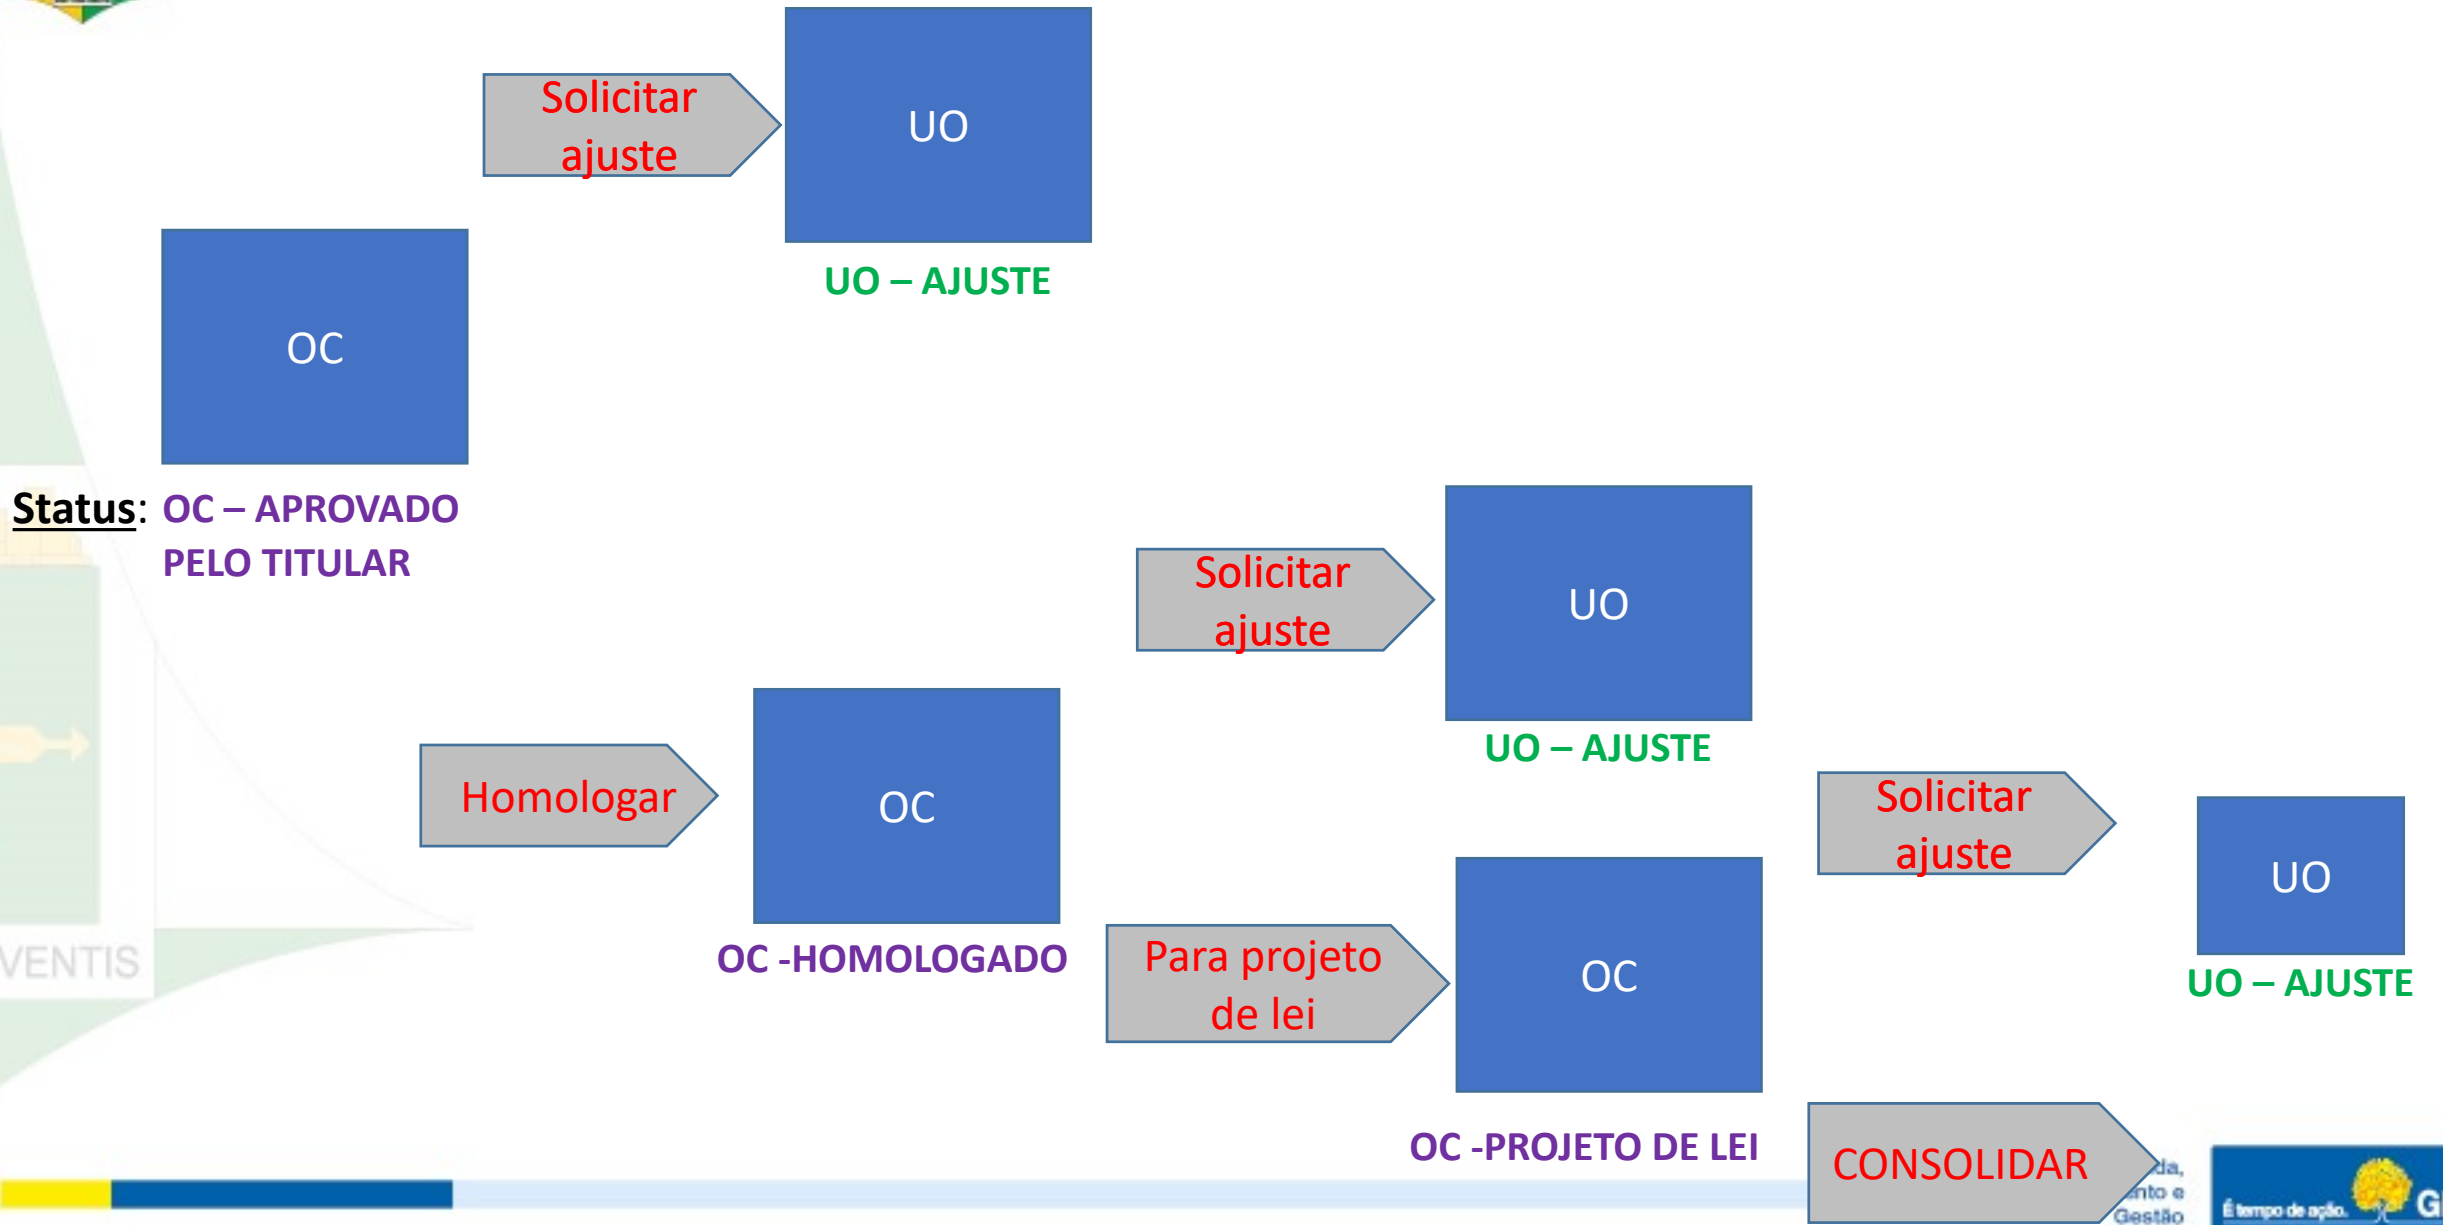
Solicitar ajuste

UO

UO – AJUSTE

OC

Status: OC – APROVADO PELO TITULAR

Solicitar ajuste

UO

UO – AJUSTE

Homologar

OC

OC -HOMOLOGADO

Solicitar ajuste

UO

UO – AJUSTE

Para projeto de lei

OC

OC -PROJETO DE LEI

CONSOLIDAR

VENTIS

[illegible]da, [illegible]nto e Gestão

É tempo de ação. G